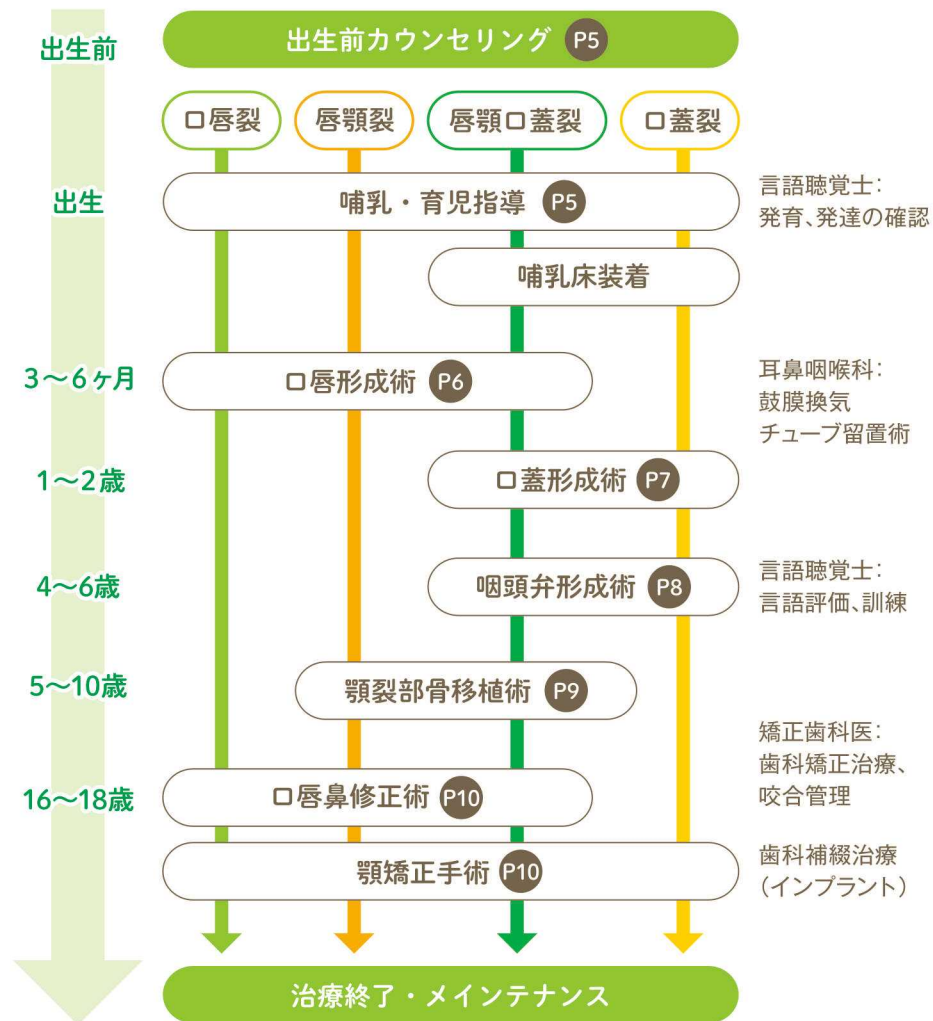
出生前

出生前カウンセリング P5

口唇裂 唇顎裂 唇顎口蓋裂 口蓋裂

出生

哺乳・育児指導 P5

言語聴覚士：
発育、発達の確認

哺乳床装着

3〜6ヶ月

口唇形成術 P6

耳鼻咽喉科：
鼓膜換気
チューブ留置術

1〜2歳

口蓋形成術 P7

4〜6歳

咽頭弁形成術 P8

言語聴覚士：
言語評価、訓練

5〜10歳

顎裂部骨移植術 P9

矯正歯科医：
歯科矯正治療、
咬合管理

16〜18歳

口唇鼻修正術 P10

顎矯正手術 P10

歯科補綴治療
（インプラント）

治療終了・メインテナンス